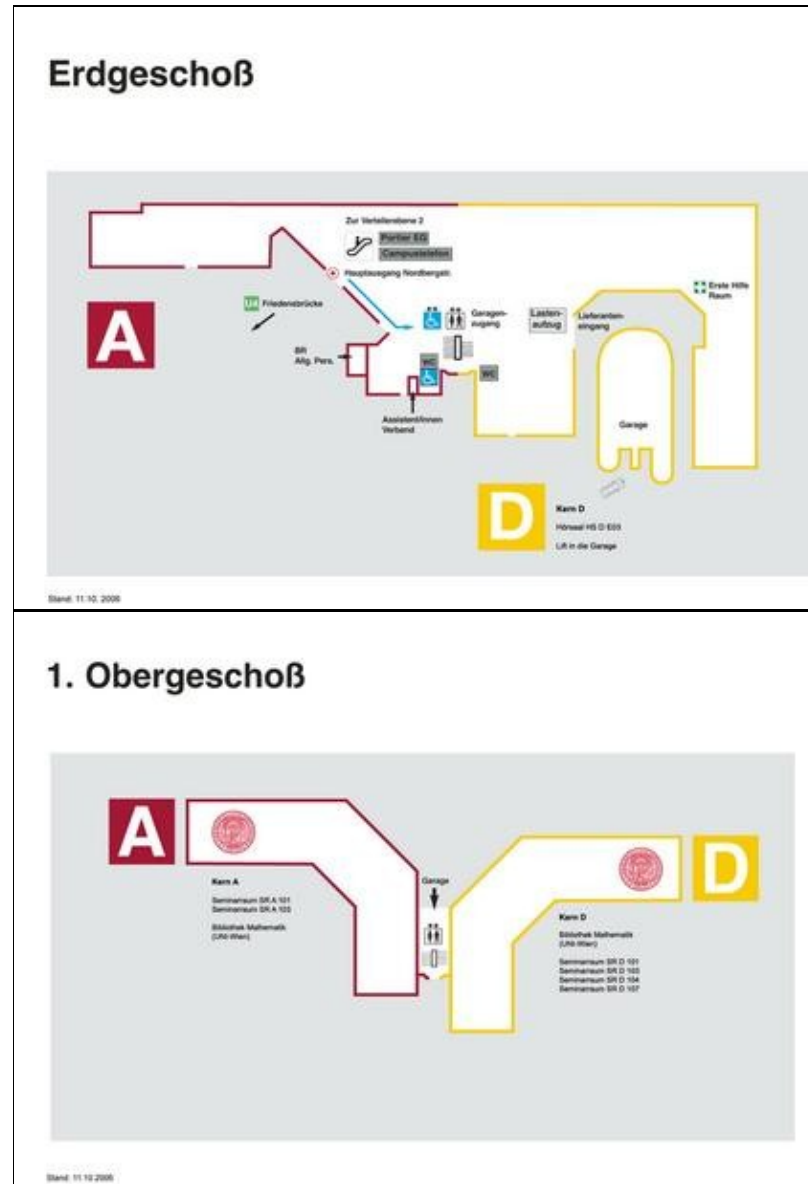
Erdgeschoß

Zur Verteilerebene 2
Portier EG
Campuslelefon
Hauptausgang Nordbergstr.

U4 Friedensbrücke

A

BR
Allg. Pers.

Garagen-
zugang

Lasten-
aufzug

Lieferanten-
eingang

Erste Hilfe
Raum

WC

WC

Assistentinnen
Verband

Garage

D

Kern D
Hörsaal HS D E03
Lift in die Garage

Stand: 11.10.2006

1. Obergeschoß

A

Kern A
Seminarraum SR A 101
Seminarraum SR A 103

Bibliothek Mathematik
(UNI-Wien)

Garage

D

Kern D
Bibliothek Mathematik
(UNI-Wien)

Seminarraum SR D 101
Seminarraum SR D 103
Seminarraum SR D 104
Seminarraum SR D 107

Stand: 11.10.2006